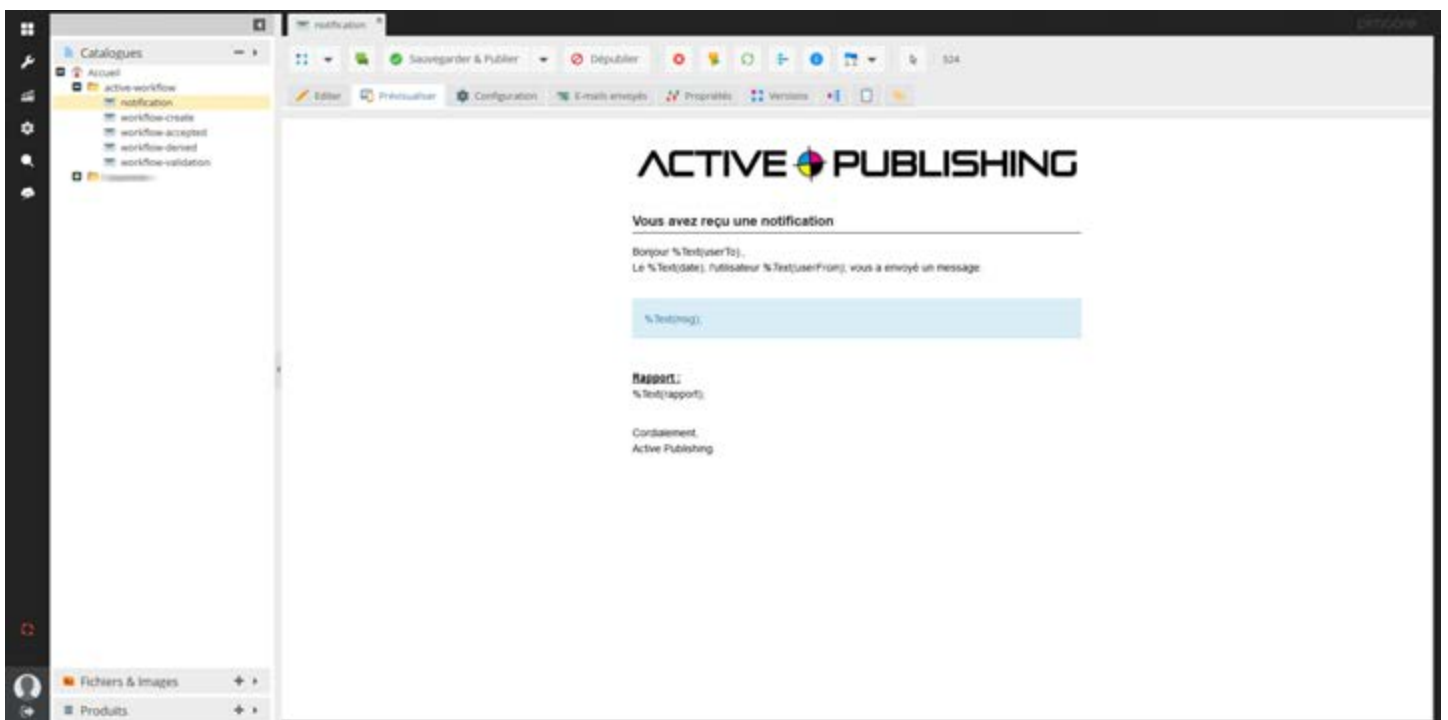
Catalogues
Accueil
active-workflow
notification
workflow-create
workflow-accepted
workflow-denied
workflow-validation
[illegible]

Fichiers & Images
Produits

notification

Sauvegarder & Publier
Dépublier
524

Editer
Prévisualiser
Configuration
E-mails envoyés
Propriétés
Versions

pimcore

ACTIVE PUBLISHING

Vous avez reçu une notification

Bonjour %Text(userTo);,
Le %Text(date); l'utilisateur %Text(userFrom); vous a envoyé un message:

%Text(msg);

Rapport :
%Text(rapport);

Cordialement,
Active Publishing